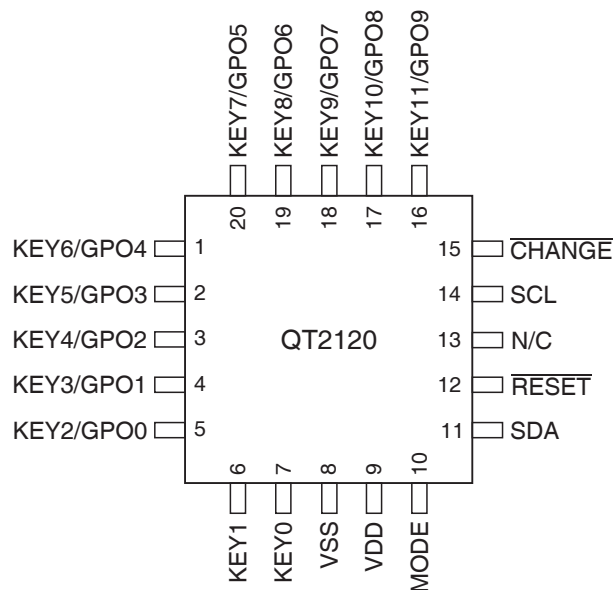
KEY7/GPO5
KEY8/GPO6
KEY9/GPO7
KEY10/GPO8
KEY11/GPO9
20
19
18
17
16

KEY6/GPO4 1
KEY5/GPO3 2
KEY4/GPO2 3
KEY3/GPO1 4
KEY2/GPO0 5

QT2120

15 $\overline{\text{CHANGE}}$
14 SCL
13 N/C
12 $\overline{\text{RESET}}$
11 SDA

6
7
8
9
10
KEY1
KEY0
VSS
VDD
MODE